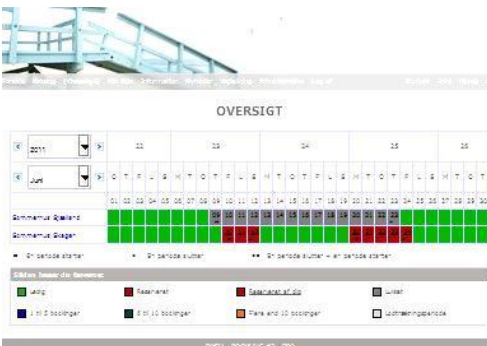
OVERSIGT

2011
Juni

22 23 24 25 26

O T F L S M T O T F L S M T O T F L S M T O T F L S M T O T

01 02 03 04 05 06 07 08 09 10 11 12 13 14 15 16 17 18 19 20 21 22 23 24 25 26 27 28 29 30

Sommerhus Sjælland
Sommerhus Skagen

En periode starter   En periode slutter   En periode slutter + en periode starter

Siden huser de farver:

Ledig   Reserveret   Reserveret af dig   Lukket
1 til 5 bookinger   5 til 10 bookinger   Flere end 10 bookinger   Lodtrækningsperiode